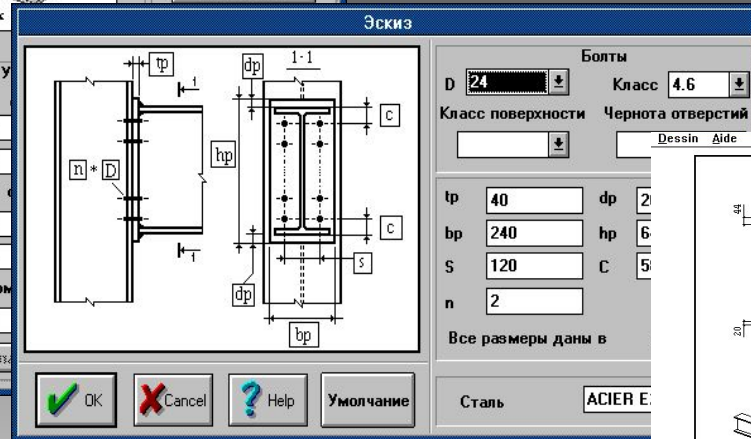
Эскиз

tp
dp
1-1
1
c
hp
n * D
c
1
s
dp
bp

Болты
D 24
Класс 4.6
Класс поверхности
Чернота отверстий
Dessin Aide

tp 40
dp 2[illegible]
bp 240
hp 6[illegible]
S 120
C 5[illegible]
n 2

Все размеры даны в

44
20

OK
Cancel
Help
Умолчание

Сталь
ACIER E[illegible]